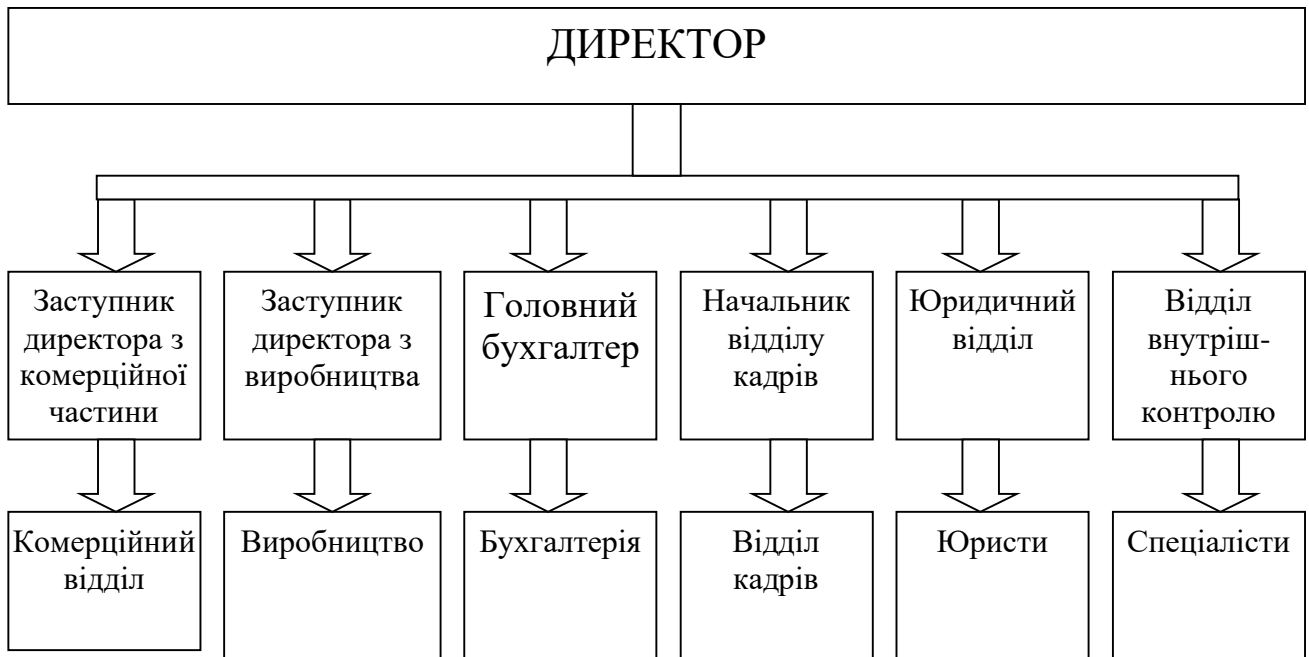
ДИРЕКТОР

Заступник директора з комерційної частини

Заступник директора з виробництва

Головний бухгалтер

Начальник відділу кадрів

Юридичний відділ

Відділ внутрішнього контролю

Комерційний відділ

Виробництво

Бухгалтерія

Відділ кадрів

Юристи

Спеціалісти